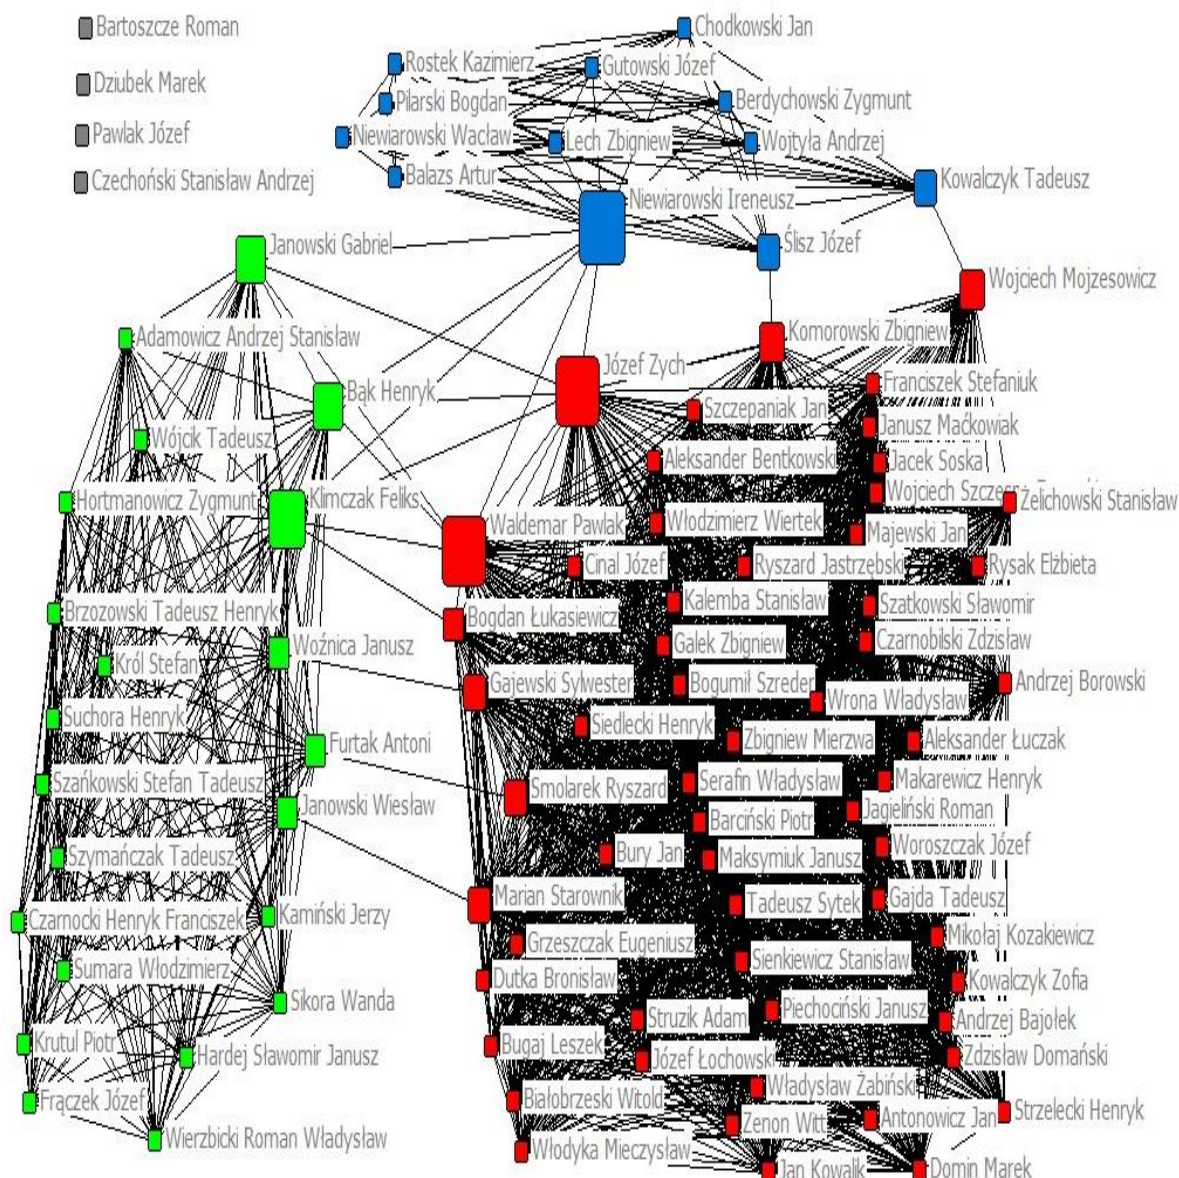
Bartoszcze Roman
Dziubek Marek
Pawlak Józef
Czechoński Stanisław Andrzej

Chodkowski Jan
Rostek Kazimierz
Gutowski Józef
Pilarski Bogdan
Berdychowski Zygmunt
Niewiarowski Wacław
Lech Zbigniew
Wojtyła Andrzej
Balazs Artur
Kowalczyk Tadeusz
Niewiarowski Ireneusz
Ślisz Józef
Janowski Gabriel
Wojciech Mojzesowicz
Komorowski Zbigniew
Adamowicz Andrzej Stanisław
Józef Zych
Bąk Henryk
Franciszek Stefaniuk
Szczepaniak Jan
Wójcik Tadeusz
Janusz Maćkowiak
Aleksander Bentkowski
Jacek Soska
Hortmanowicz Zygmunt
Klimczak Feliks
Wojciech Szczęsny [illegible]
Żelichowski Stanisław
Waldemar Pawlak
Włodzimierz Wiertek
Majewski Jan
Cinal Józef
Ryszard Jastrzebski
Rysak Elżbieta
Brzozowski Tadeusz Henryk
Bogdan Łukasiewicz
Kalemba Stanisław
Szatkowski Sławomir
Woźnica Janusz
Galek Zbigniew
Czarnobilski Zdzisław
Król Stefan
Gajewski Sylwester
Bogumił Szreder
Andrzej Borowski
Wrona Władysław
Suchora Henryk
Siedlecki Henryk
Furtak Antoni
Zbigniew Mierzwa
Aleksander Łuczak
Szańkowski Stefan Tadeusz
Serafin Władysław
Makarewicz Henryk
Smolarek Ryszard
Janowski Wiesław
Barciński Piotr
Jagielński Roman
Bury Jan
Maksymiuk Janusz
Woroszczak Józef
Szymańczak Tadeusz
Marian Starownik
Tadeusz Sytek
Gajda Tadeusz
Czarnocki Henryk Franciszek
Kamiński Jerzy
Mikołaj Kozakiewicz
Grzeszczak Eugeniusz
Sienkiewicz Stanisław
Sumara Włodzimierz
Dutka Bronisław
Kowalczyk Zofia
Sikora Wanda
Struzik Adam
Piechociński Janusz
Andrzej Bajołek
Krutul Piotr
Bugaj Leszek
Hardej Sławomir Janusz
Józef Łochowski
Zdzisław Domański
Władysław Żabiński
Frączek Józef
Białobrzeski Witold
Strzelecki Henryk
Zenon Witt
Antonowicz Jan
Wierzbicki Roman Władysław
Włodyka Mieczysław
Jan Kowalik
Domin Marek